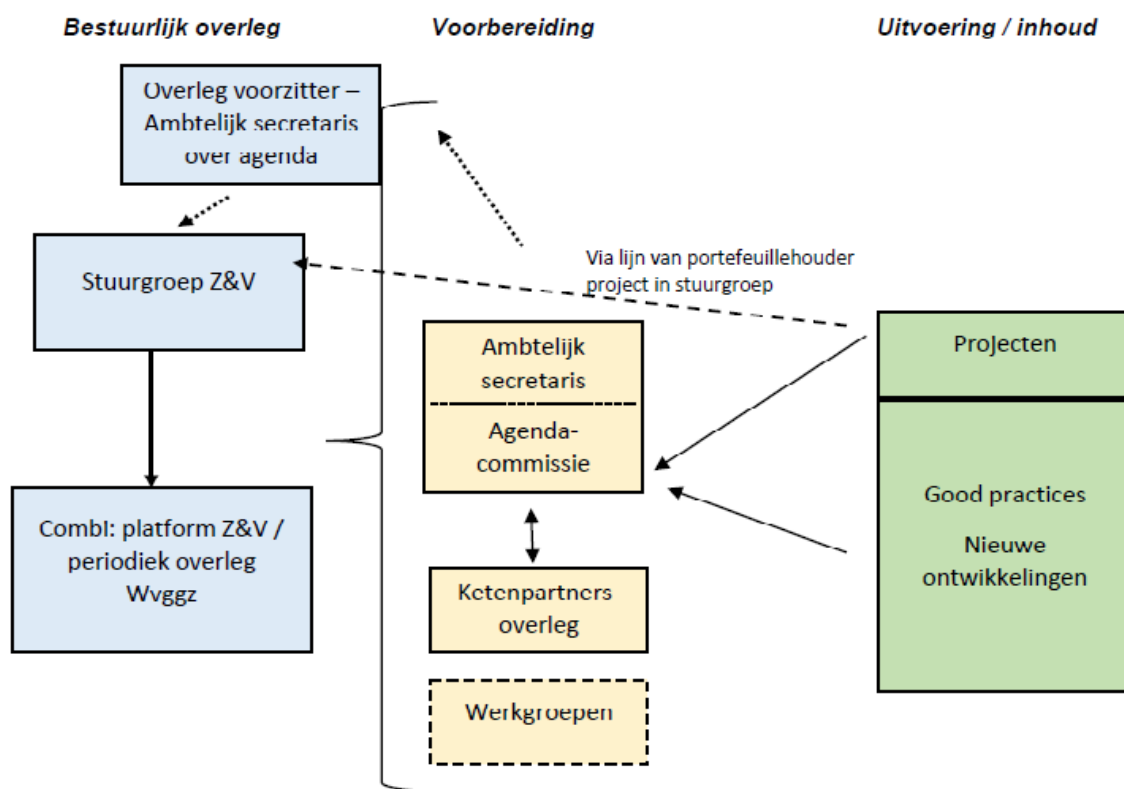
Bestuurlijk overleg

Voorbereiding

Uitvoering / inhoud

Overleg voorzitter – Ambtelijk secretaris over agenda

Stuurgroep Z&V

Combi: platform Z&V / periodiek overleg Wvggz

Via lijn van portefeuillehouder project in stuurgroep

Ambtelijk secretaris

Agenda-commissie

Ketenpartners overleg

Werkgroepen

Projecten

Good practices

Nieuwe ontwikkelingen